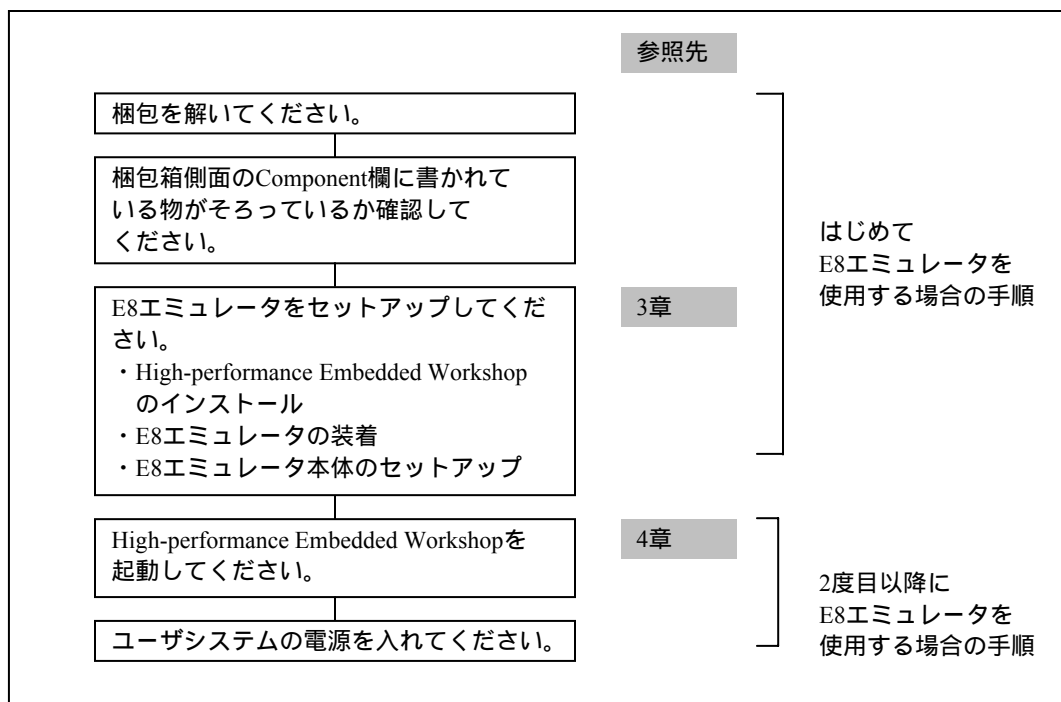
参照先

梱包を解いてください。

梱包箱側面のComponent欄に書かれている物がそろっているか確認してください。

E8エミュレータをセットアップしてください。
・High-performance Embedded Workshop のインストール
・E8エミュレータの装着
・E8エミュレータ本体のセットアップ

3章

はじめて E8エミュレータを 使用する場合の手順

High-performance Embedded Workshopを起動してください。

4章

ユーザシステムの電源を入れてください。

2度目以降に E8エミュレータを 使用する場合の手順